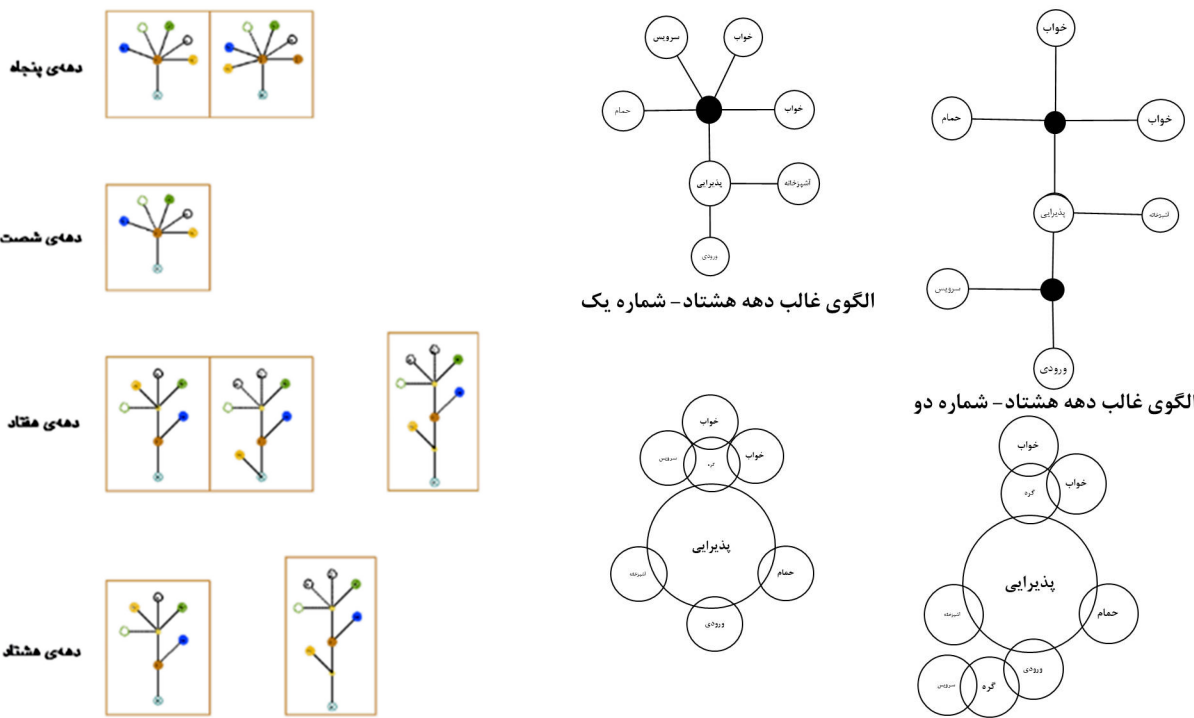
خواب
خواب
حمام
پذیرایی
آشپزخانه
سرویس
ورودی
الگوی غالب دهه هشتاد- شماره دو

سرویس
خواب
حمام
خواب
پذیرایی
آشپزخانه
ورودی
الگوی غالب دهه هشتاد- شماره یک

دهه‌ی پنجاه
دهه‌ی شصت
دهه‌ی هفتاد
دهه‌ی هشتاد

خواب
سرویس
گره
خواب
پذیرایی
آشپزخانه
حمام
ورودی

خواب
گره
خواب
پذیرایی
آشپزخانه
حمام
ورودی
سرویس
گره